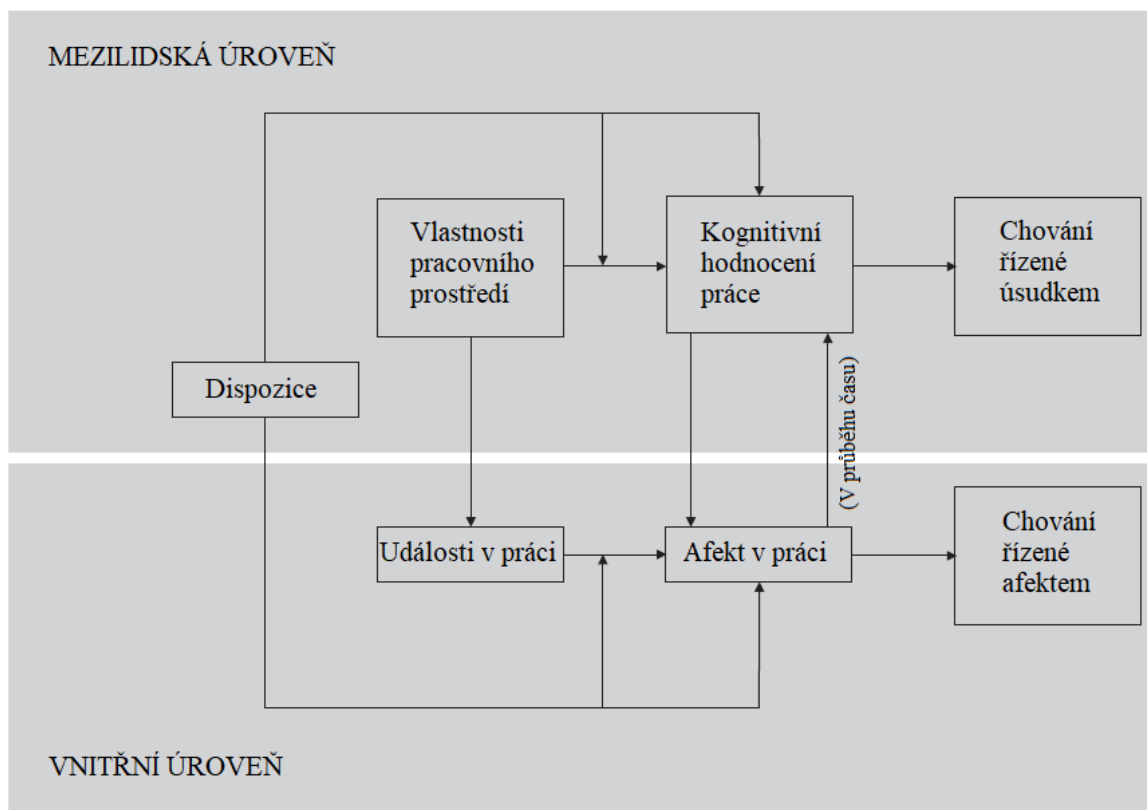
MEZILIDSKÁ ÚROVEŇ

Vlastnosti pracovního prostředí

Kognitivní hodnocení práce

Chování řízené úsudkem

Dispozice

(V průběhu času)

Události v práci

Afekt v práci

Chování řízené afektem

VNITŘNÍ ÚROVEŇ